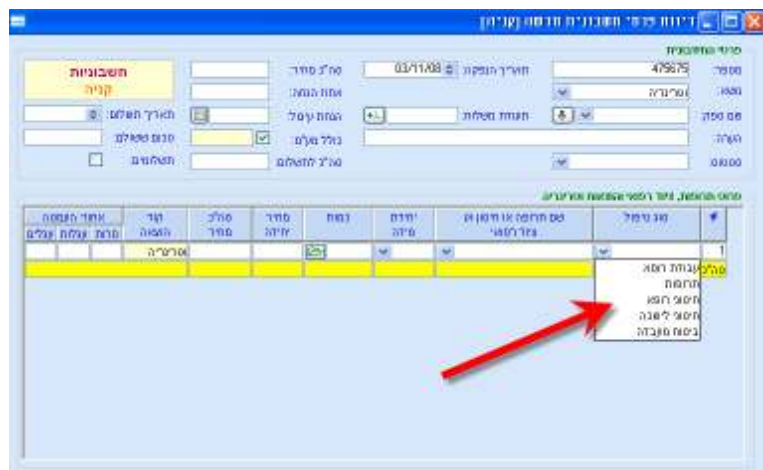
דיווח פרטי חשבונית חדשה [קניה]

פרטי החשבונית

מספר: 475675
תאריך הפקה: 03/11/08
סה"כ מחיר:
חשבוניות
קניה
ספק: וטרינריה
אחוז הנחה:
סוג ספק:
הנחת שלמה:
הנחת עיסק:
תאריך תשלום:
הערה:
כולל מע"מ
סכום תשלום:
סטטוס:
סה"כ לתשלום:
תשלומים

פריטי החשבונית, כולל רפואי שמשמשת וטרינריה

| # | סוג פריט | שם תרופה או חיסון או ציוד רפואי | יחידת מידה | כמות | מחיר יחידה | סה"כ מחיר | קוד הפניה | אחוז הנחה פרות | עגלות | עגלים |
|---|---|---|---|---|---|---|---|---|---|---|
| 1 | | | | | | | וטרינריה | | | |
| סה"כ | | | | | | | | | | |

עבודת רופא
תרופות
חיסונים רופא
חיסונים ליפוח
ביטוח מוסבה